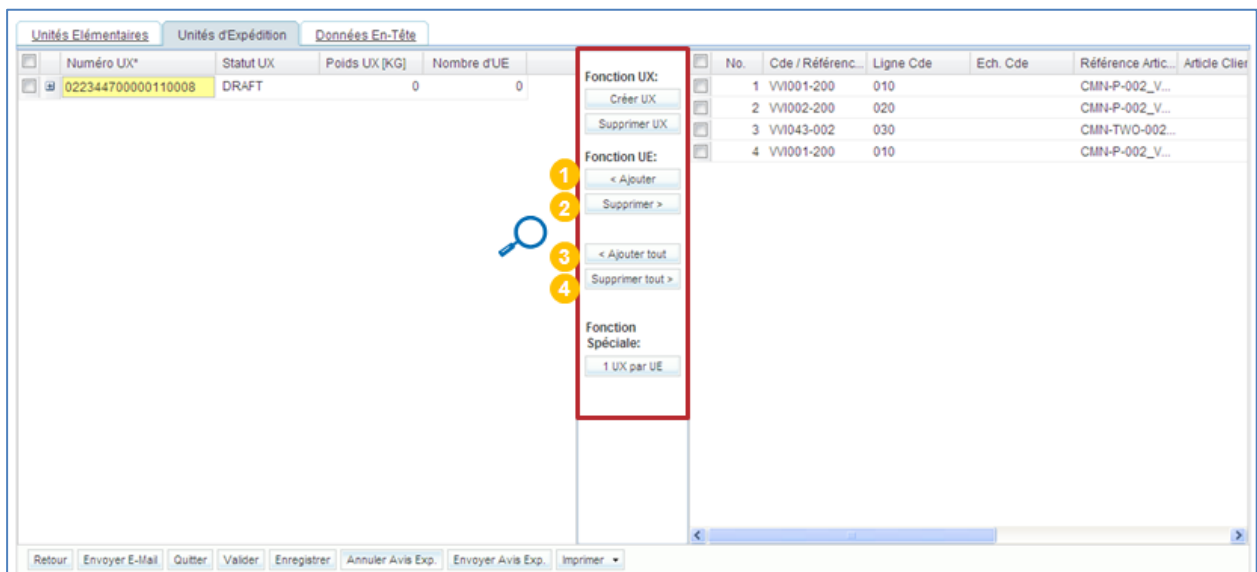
Unités Elémentaires | Unités d'Expédition | Données En-Tête

| | Numéro UX* | Statut UX | Poids UX [KG] | Nombre d'UE |
|---|---|---|---|---|
| ⊞ | 022344700000110008 | DRAFT | 0 | 0 |

Fonction UX:
Créer UX
Supprimer UX

Fonction UE:
1 < Ajouter
2 Supprimer >

3 < Ajouter tout
4 Supprimer tout >

Fonction Spéciale:
1 UX par UE

| | No. | Cde / Référenc... | Ligne Cde | Ech. Cde | Référence Artic... | Article Clier |
|---|---|---|---|---|---|---|
| | 1 | VVI001-200 | 010 | | CMN-P-002_V... | |
| | 2 | VVI002-200 | 020 | | CMN-P-002_V... | |
| | 3 | VVI043-002 | 030 | | CMN-TWO-002... | |
| | 4 | VVI001-200 | 010 | | CMN-P-002_V... | |

Retour | Envoyer E-Mail | Quitter | Valider | Enregistrer | Annuler Avis Exp. | Envoyer Avis Exp. | Imprimer